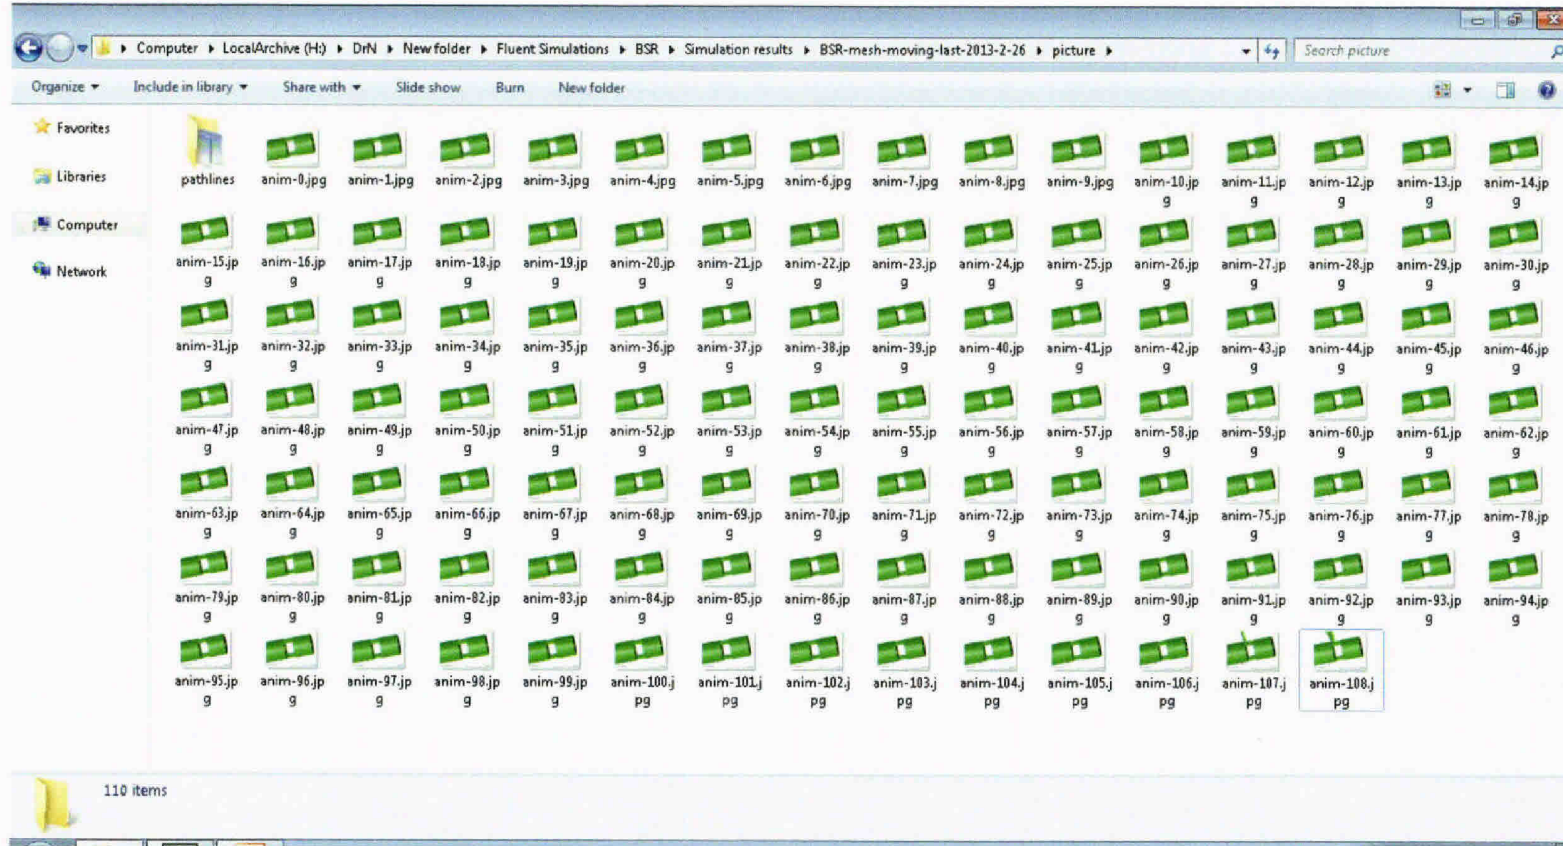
Computer ▸ LocalArchive (H:) ▸ DrN ▸ New folder ▸ Fluent Simulations ▸ BSR ▸ Simulation results ▸ BSR-mesh-moving-last-2013-2-26 ▸ picture ▸

Search picture

Organize ▾ Include in library ▾ Share with ▾ Slide show Burn New folder

Favorites
Libraries
Computer
Network

pathlines anim-0.jpg anim-1.jpg anim-2.jpg anim-3.jpg anim-4.jpg anim-5.jpg anim-6.jpg anim-7.jpg anim-8.jpg anim-9.jpg anim-10.jpg anim-11.jpg anim-12.jpg anim-13.jpg anim-14.jpg

anim-15.jpg anim-16.jpg anim-17.jpg anim-18.jpg anim-19.jpg anim-20.jpg anim-21.jpg anim-22.jpg anim-23.jpg anim-24.jpg anim-25.jpg anim-26.jpg anim-27.jpg anim-28.jpg anim-29.jpg anim-30.jpg

anim-31.jpg anim-32.jpg anim-33.jpg anim-34.jpg anim-35.jpg anim-36.jpg anim-37.jpg anim-38.jpg anim-39.jpg anim-40.jpg anim-41.jpg anim-42.jpg anim-43.jpg anim-44.jpg anim-45.jpg anim-46.jpg

anim-47.jpg anim-48.jpg anim-49.jpg anim-50.jpg anim-51.jpg anim-52.jpg anim-53.jpg anim-54.jpg anim-55.jpg anim-56.jpg anim-57.jpg anim-58.jpg anim-59.jpg anim-60.jpg anim-61.jpg anim-62.jpg

anim-63.jpg anim-64.jpg anim-65.jpg anim-66.jpg anim-67.jpg anim-68.jpg anim-69.jpg anim-70.jpg anim-71.jpg anim-72.jpg anim-73.jpg anim-74.jpg anim-75.jpg anim-76.jpg anim-77.jpg anim-78.jpg

anim-79.jpg anim-80.jpg anim-81.jpg anim-82.jpg anim-83.jpg anim-84.jpg anim-85.jpg anim-86.jpg anim-87.jpg anim-88.jpg anim-89.jpg anim-90.jpg anim-91.jpg anim-92.jpg anim-93.jpg anim-94.jpg

anim-95.jpg anim-96.jpg anim-97.jpg anim-98.jpg anim-99.jpg anim-100.jpg anim-101.jpg anim-102.jpg anim-103.jpg anim-104.jpg anim-105.jpg anim-106.jpg anim-107.jpg anim-108.jpg

110 items